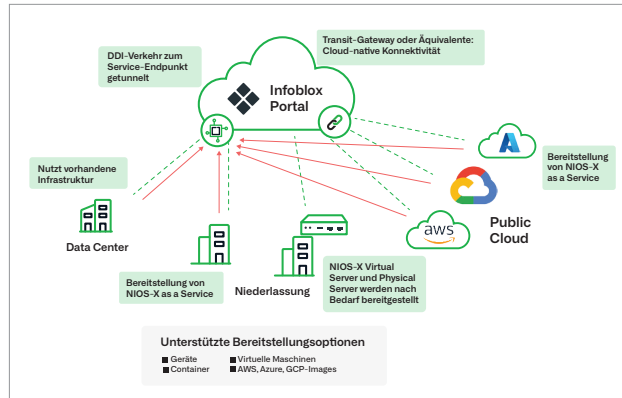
DDI-Verkehr zum Service-Endpunkt getunnelt

Transit-Gateway oder Äquivalente: Cloud-native Konnektivität

Infoblox Portal

Nutzt vorhandene Infrastruktur

Bereitstellung von NIOS-X as a Service

Data Center

aws

Public Cloud

Bereitstellung von NIOS-X as a Service

Niederlassung

NIOS-X Virtual Server und Physical Server werden nach Bedarf bereitgestellt

Unterstützte Bereitstellungsoptionen

Geräte
Container
Virtuelle Maschinen
AWS, Azure, GCP-Images